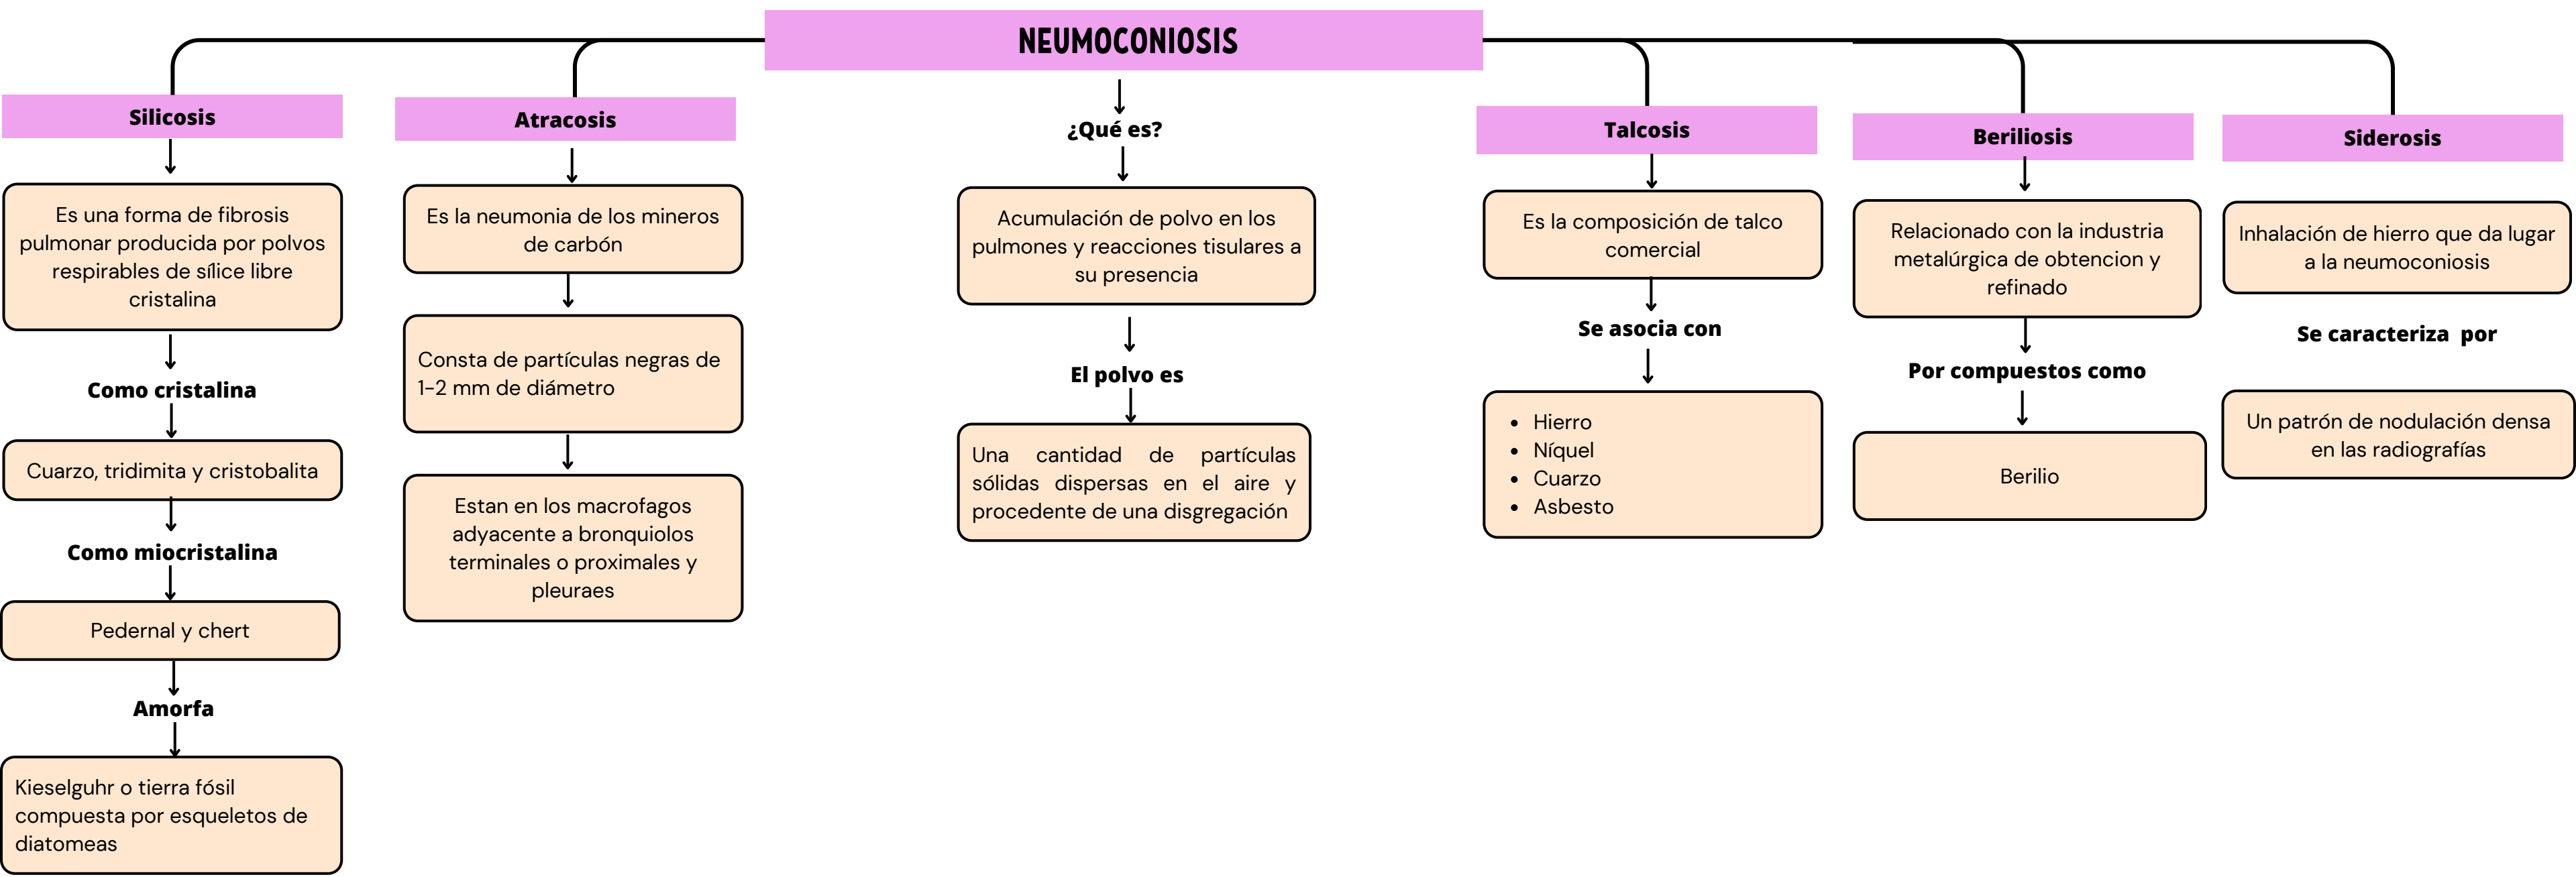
NEUMOCONIOSIS

Silicosis

Es una forma de fibrosis pulmonar producida por polvos respirables de sílice libre cristalina

Como cristalina

Cuarzo, tridimita y cristobalita

Como miocristalina

Pedernal y chert

Amorfa

Kieselguhr o tierra fósil compuesta por esqueletos de diatomeas

Atracosis

Es la neumonia de los mineros de carbón

Consta de partículas negras de 1-2 mm de diámetro

Estan en los macrofagos adyacente a bronquiolos terminales o proximales y pleuraes

¿Qué es?

Acumulación de polvo en los pulmones y reacciones tisulares a su presencia

El polvo es

Una cantidad de partículas sólidas dispersas en el aire y procedente de una disgregación

Talcosis

Es la composición de talco comercial

Se asocia con

- Hierro
- Níquel
- Cuarzo
- Asbesto

Beriliosis

Relacionado con la industria metalúrgica de obtencion y refinado

Por compuestos como

Berilio

Siderosis

Inhalación de hierro que da lugar a la neumoconiosis

Se caracteriza por

Un patrón de nodulación densa en las radiografías